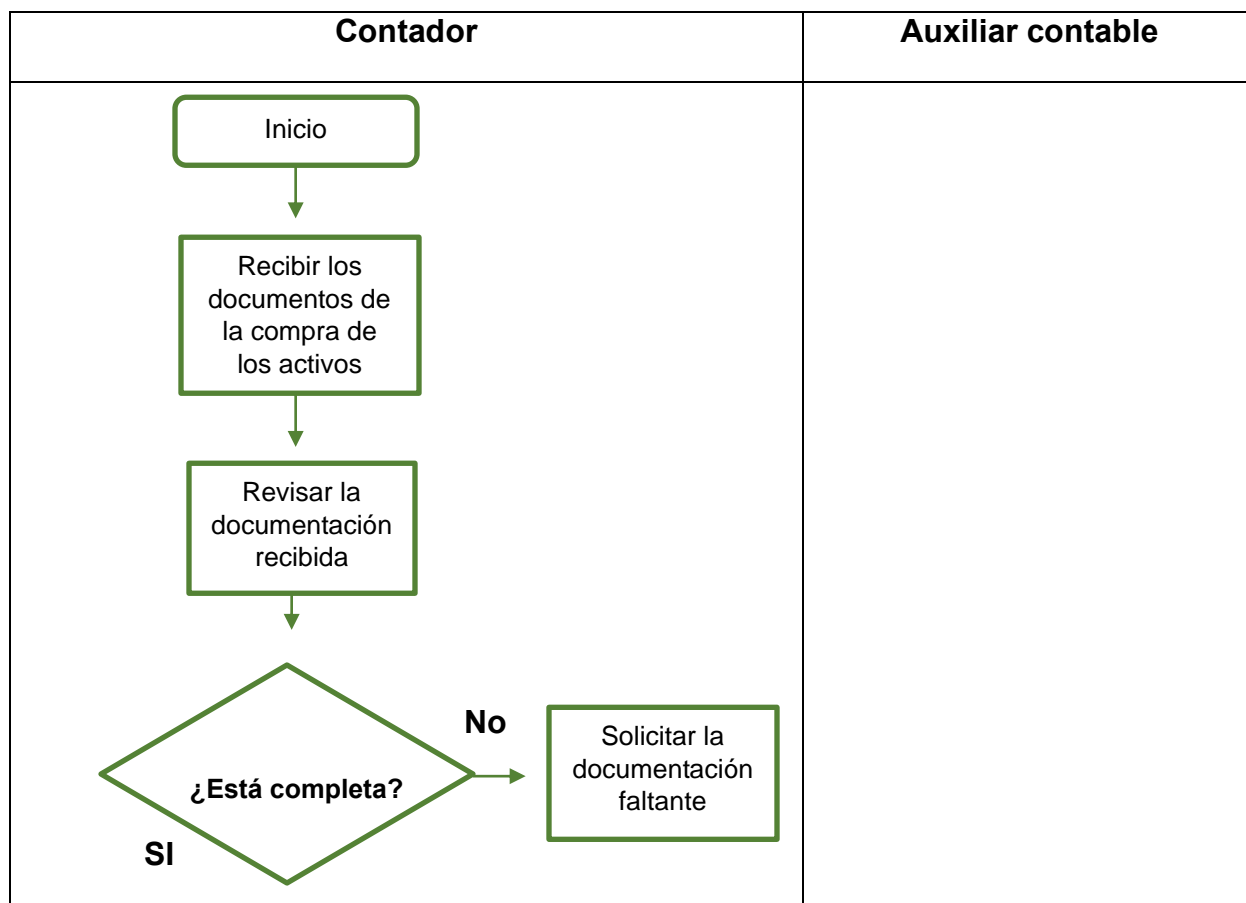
| Contador | Auxiliar contable |
|---|---|
| Inicio<br>Recibir los documentos de la compra de los activos<br>Revisar la documentación recibida<br>¿Está completa?<br>No<br>Solicitar la documentación faltante<br>SI | |